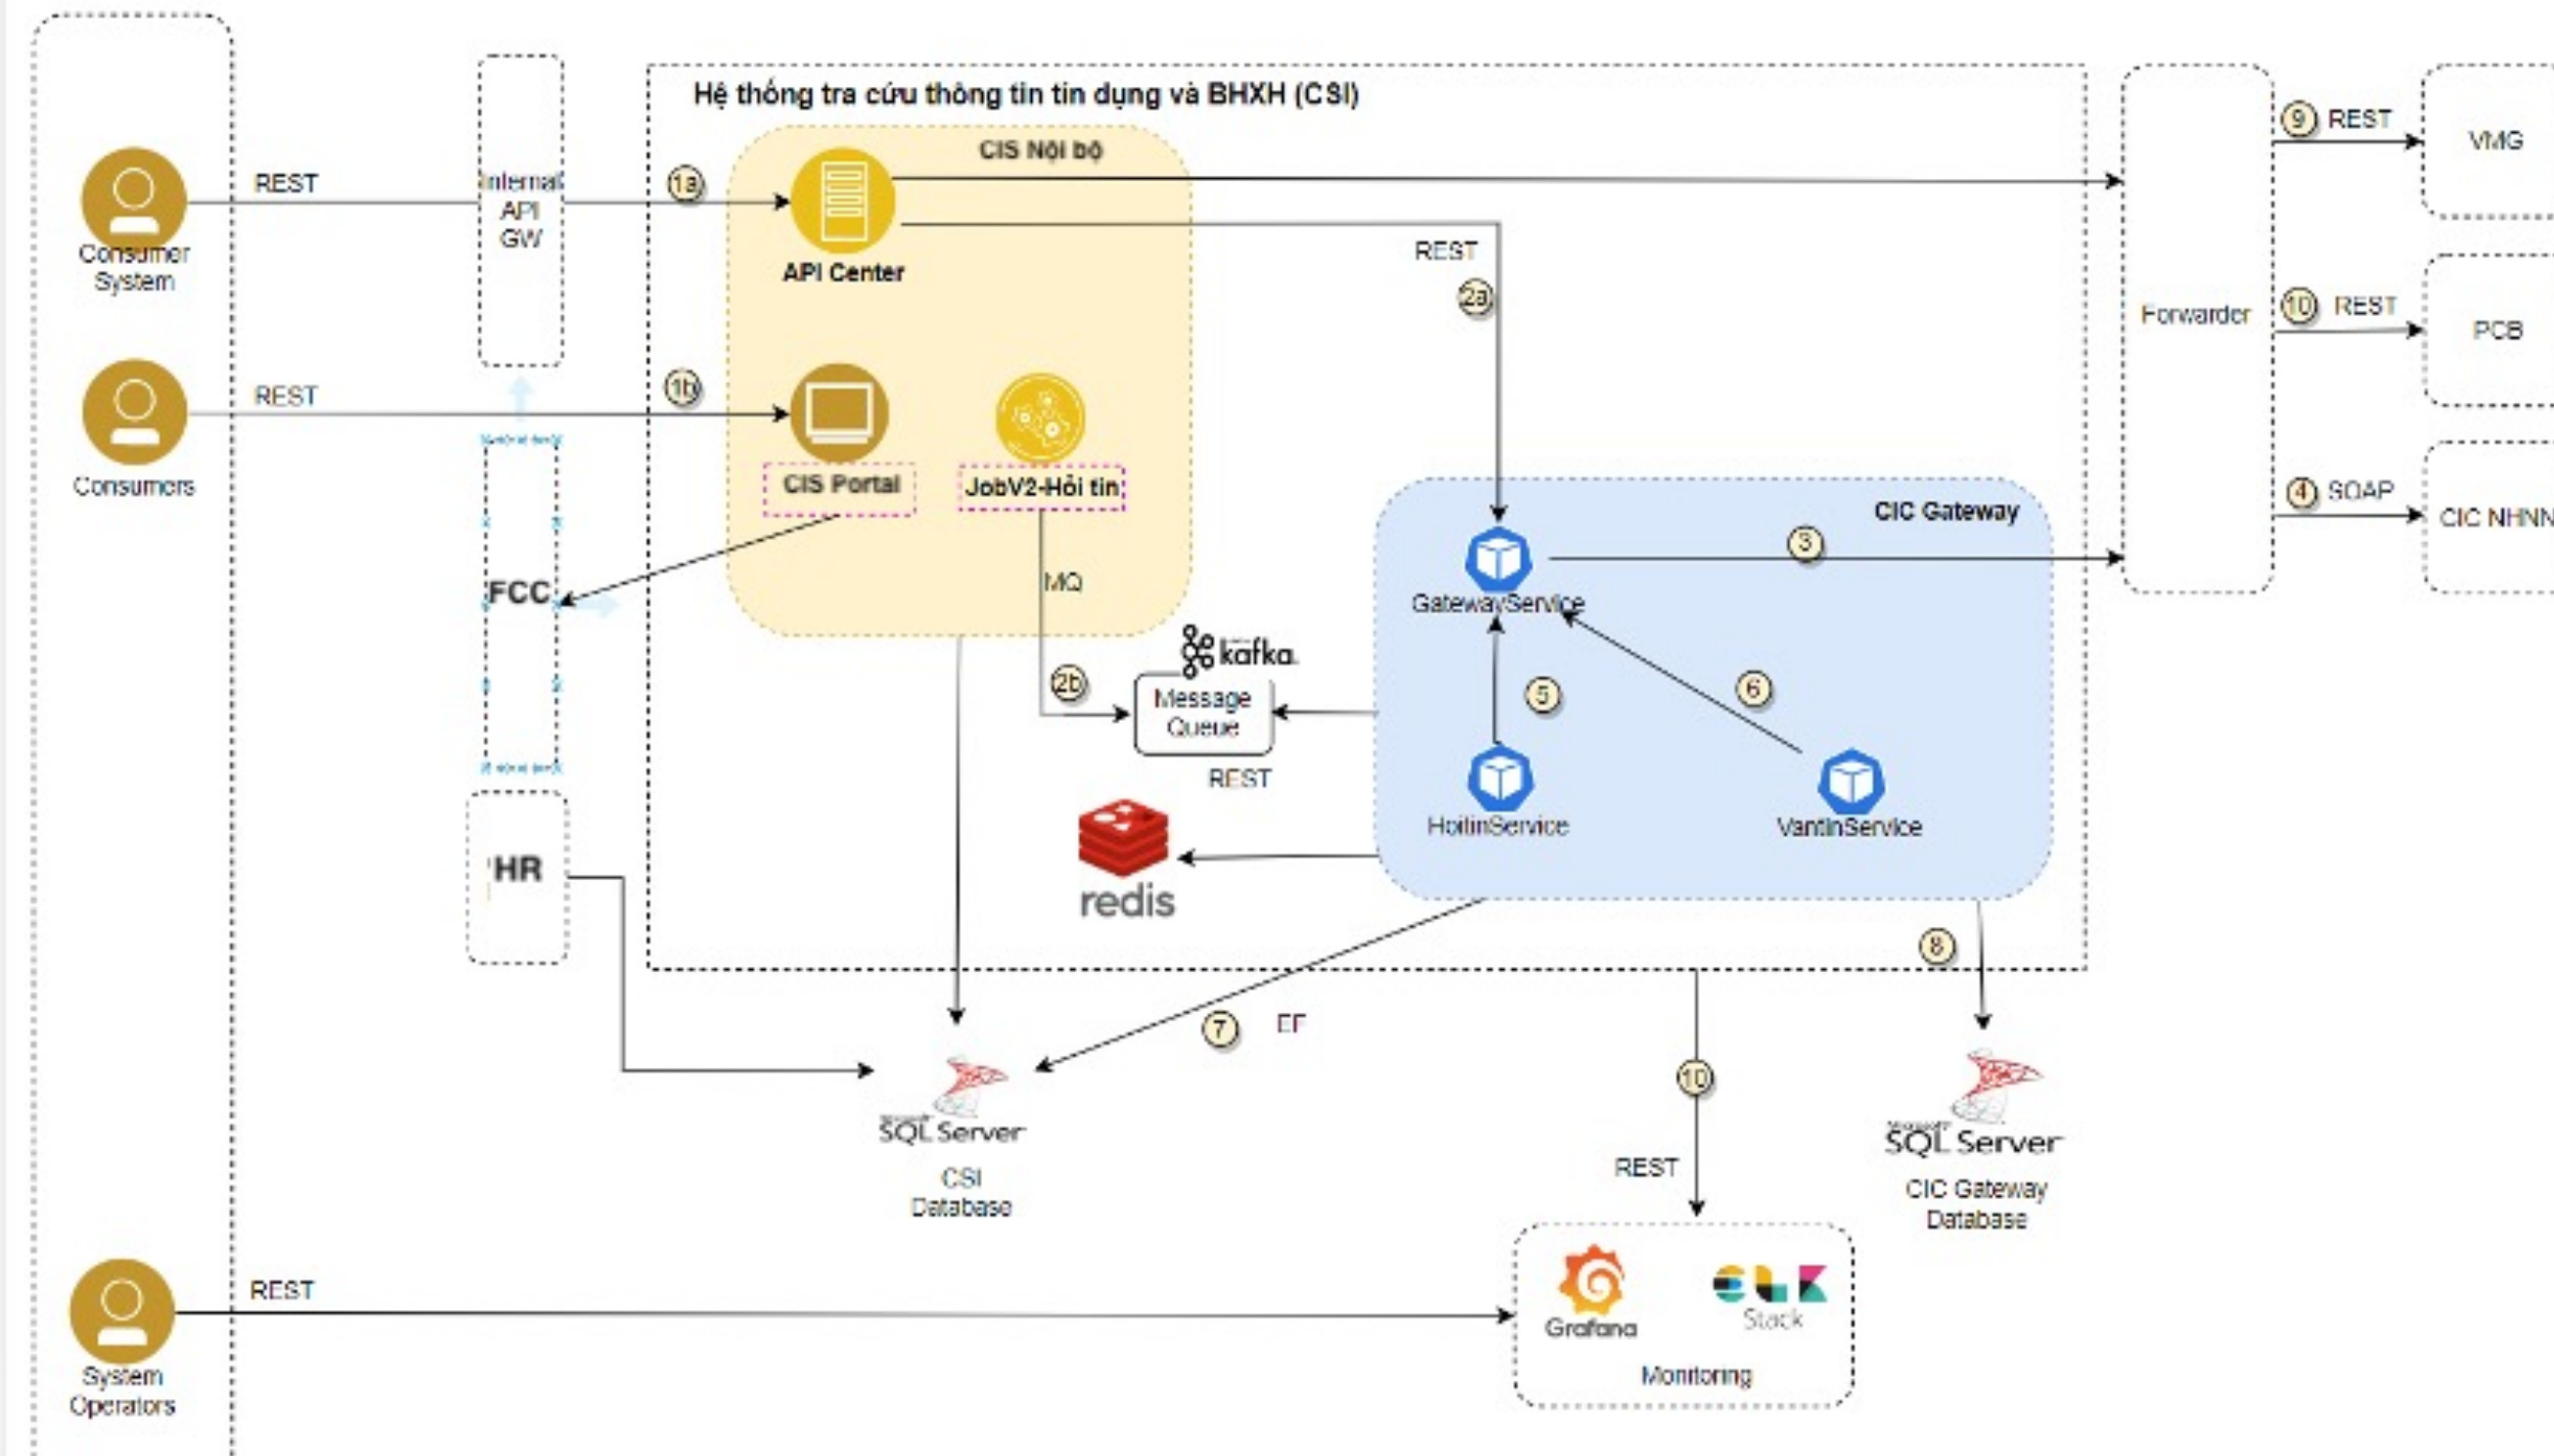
Hệ thống tra cứu thông tin tín dụng và BHXH (CSI)

CIS Nội bộ

Consumer System

REST

Internal API GW

1a

API Center

REST

2a

Forwarder

9 REST

VMG

10 REST

PCB

4 SOAP

CIC NHNN

Consumers

REST

1b

CIS Portal

JobV2-Hỏi tin

FCC

MQ

CIC Gateway

3

GatewayService

kafka

2b

Message Queue

5

6

REST

HoitinService

VantinService

HR

redis

7

EF

8

10

SQL Server

CSI Database

REST

SQL Server

CIC Gateway Database

System Operators

REST

Grafana

ELK Stack

Monitoring